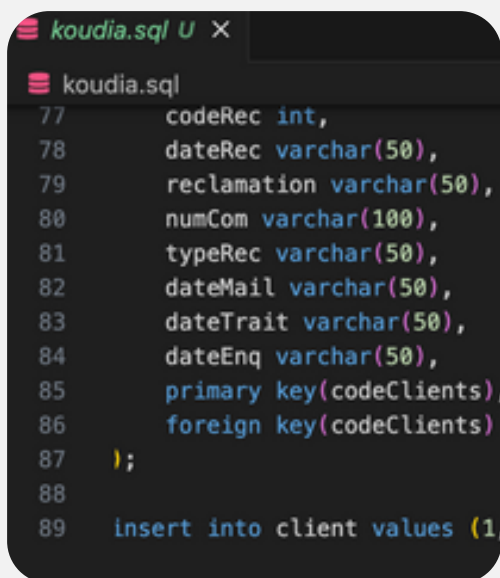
koudia.sql U ×

koudia.sql

77 codeRec int,
78 dateRec varchar(50),
79 reclamation varchar(50),
80 numCom varchar(100),
81 typeRec varchar(50),
82 dateMail varchar(50),
83 dateTrait varchar(50),
84 dateEnq varchar(50),
85 primary key(codeClients),
86 foreign key(codeClients)
87 );
88
89 insert into client values (1,